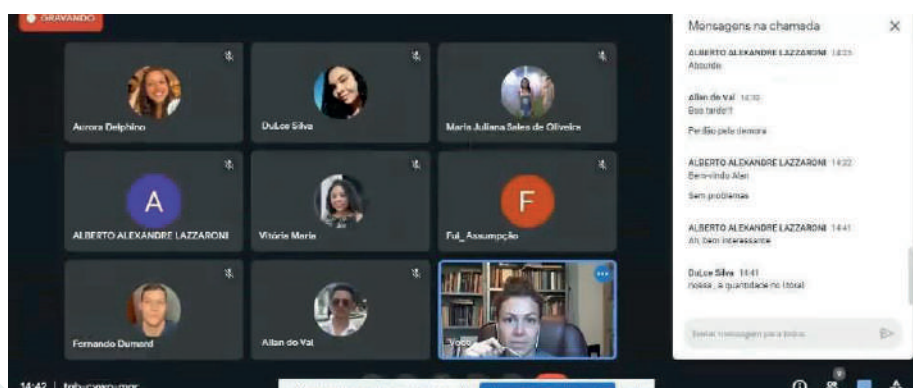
GRAVANDO

Aurora Delphino

DuLce Silva

Maria Juliana Seles de Oliveira

A

ALBERTO ALEXANDRE LAZZARONI

Vitória Maria

F

Ful_Assumpção

Fernando Dumard

Allan do Val

Você

Mensagens na chamada

ALBERTO ALEXANDRE LAZZARONI 14:23
Absurdo

Allan do Val 14:30
Boa tarde!!

Perdão pela demora

ALBERTO ALEXANDRE LAZZARONI 14:32
Bem-vindo Alan

Sem problemas

ALBERTO ALEXANDRE LAZZARONI 14:41
Ah, bem interessante

DuLce Silva 14:41
nossa , a quantidade no litoral

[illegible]

14:42 | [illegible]